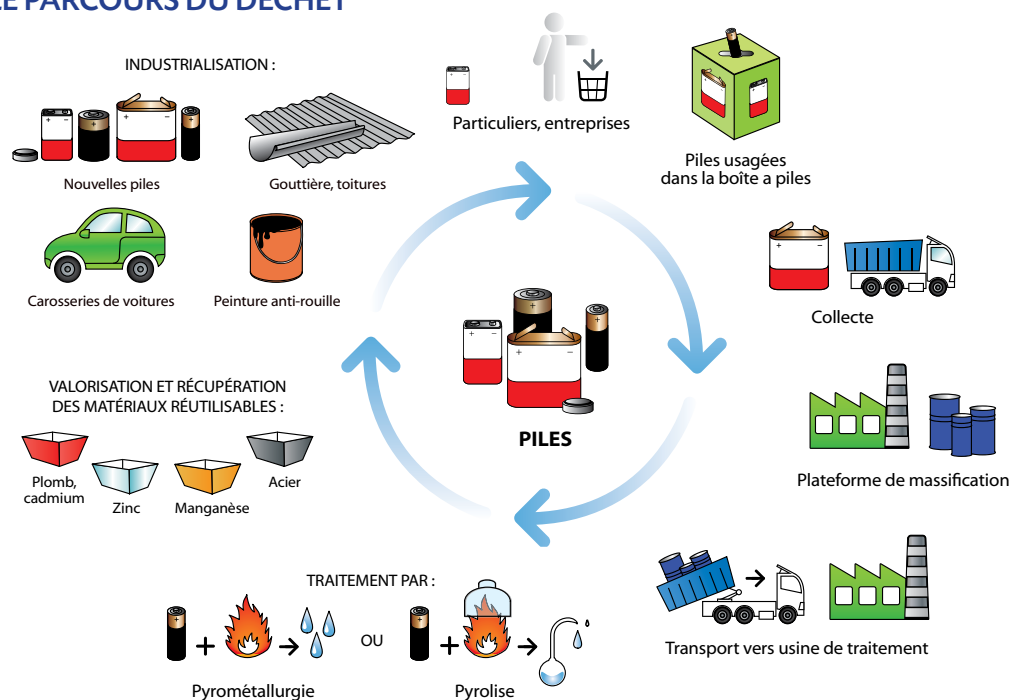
E PARCOURS DU DÉCHET

INDUSTRIALISATION :

Nouvelles piles

Gouttière, toitures

Carosseries de voitures

Peinture anti-rouille

Particuliers, entreprises

Piles usagées dans la boîte a piles

Collecte

Plateforme de massification

Transport vers usine de traitement

PILES

VALORISATION ET RÉCUPÉRATION DES MATÉRIAUX RÉUTILISABLES :

Plomb, cadmium

Zinc

Manganèse

Acier

TRAITEMENT PAR :

OU

Pyrométallurgie

Pyrolise